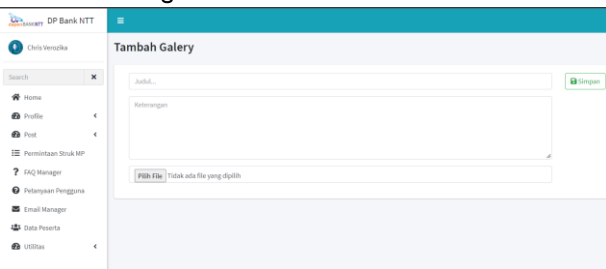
DP Bank NTT

Chris Verozika

Search

Home

Profile

Post

Permintaan Struk MP

FAQ Manager

Petanyaan Pengguna

Email Manager

Data Peserta

Utilitas

Tambah Galery

Judul...

Simpan

Keterangan

Pilih File Tidak ada file yang dipilih